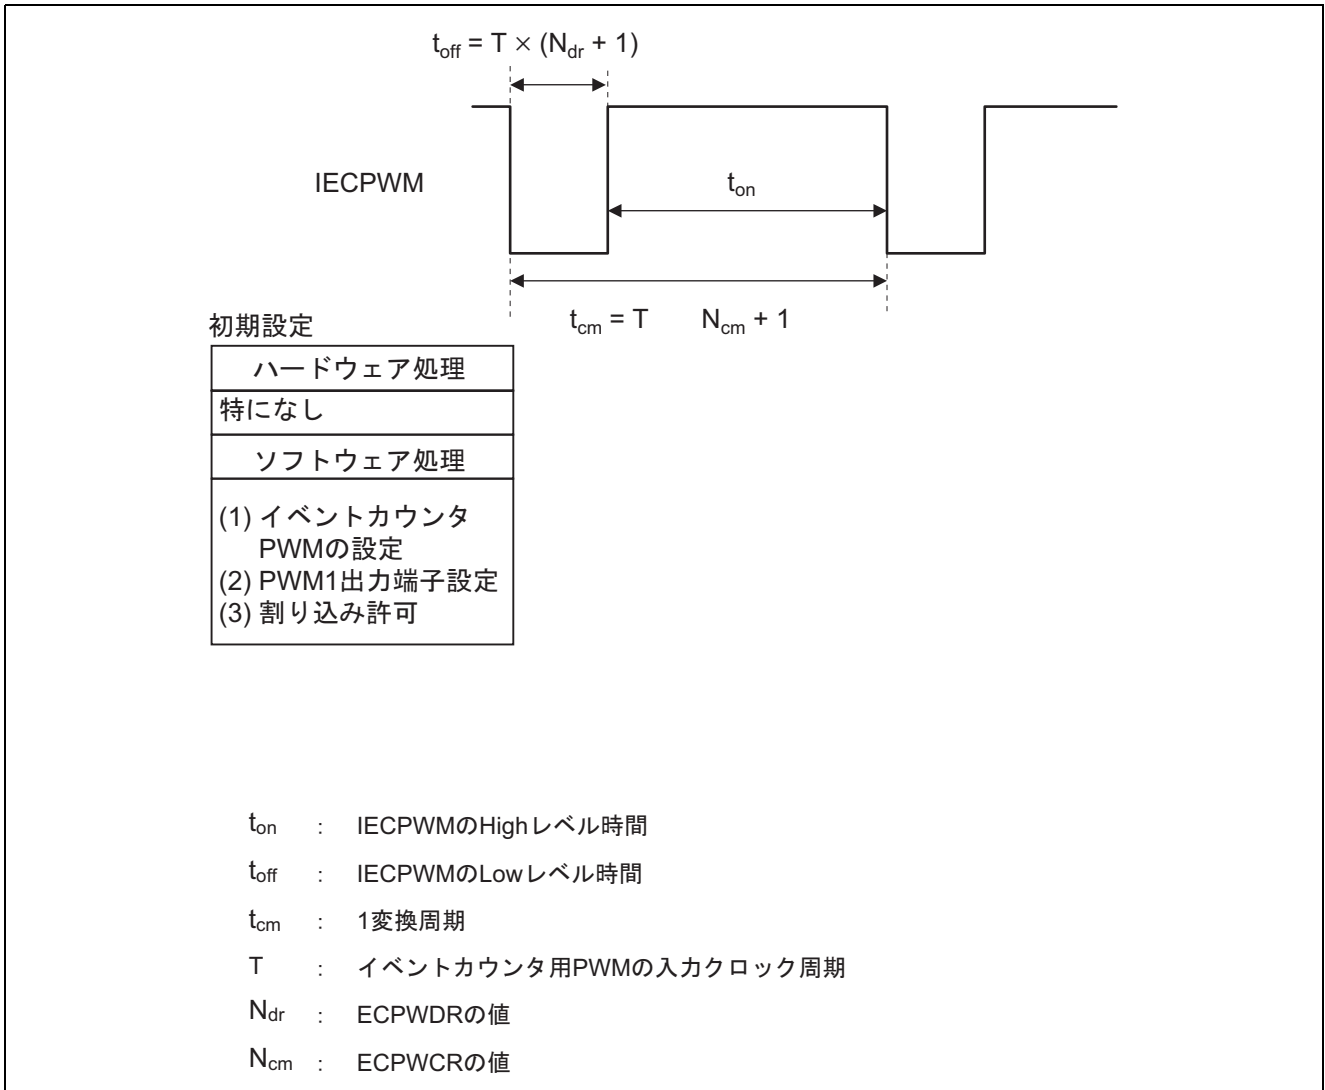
$t_{off} = T \times (N_{dr} + 1)$

IECPWM

$t_{on}$

$t_{cm} = T \quad N_{cm} + 1$

初期設定

| ハードウェア処理 |
|---|
| 特になし |
| ソフトウェア処理 |
| (1) イベントカウンタPWMの設定<br>(2) PWM1出力端子設定<br>(3) 割り込み許可 |

$t_{on}$ : IECPWMのHighレベル時間

$t_{off}$ : IECPWMのLowレベル時間

$t_{cm}$ : 1変換周期

T : イベントカウンタ用PWMの入力クロック周期

$N_{dr}$ : ECPWDRの値

$N_{cm}$ : ECPWCRの値